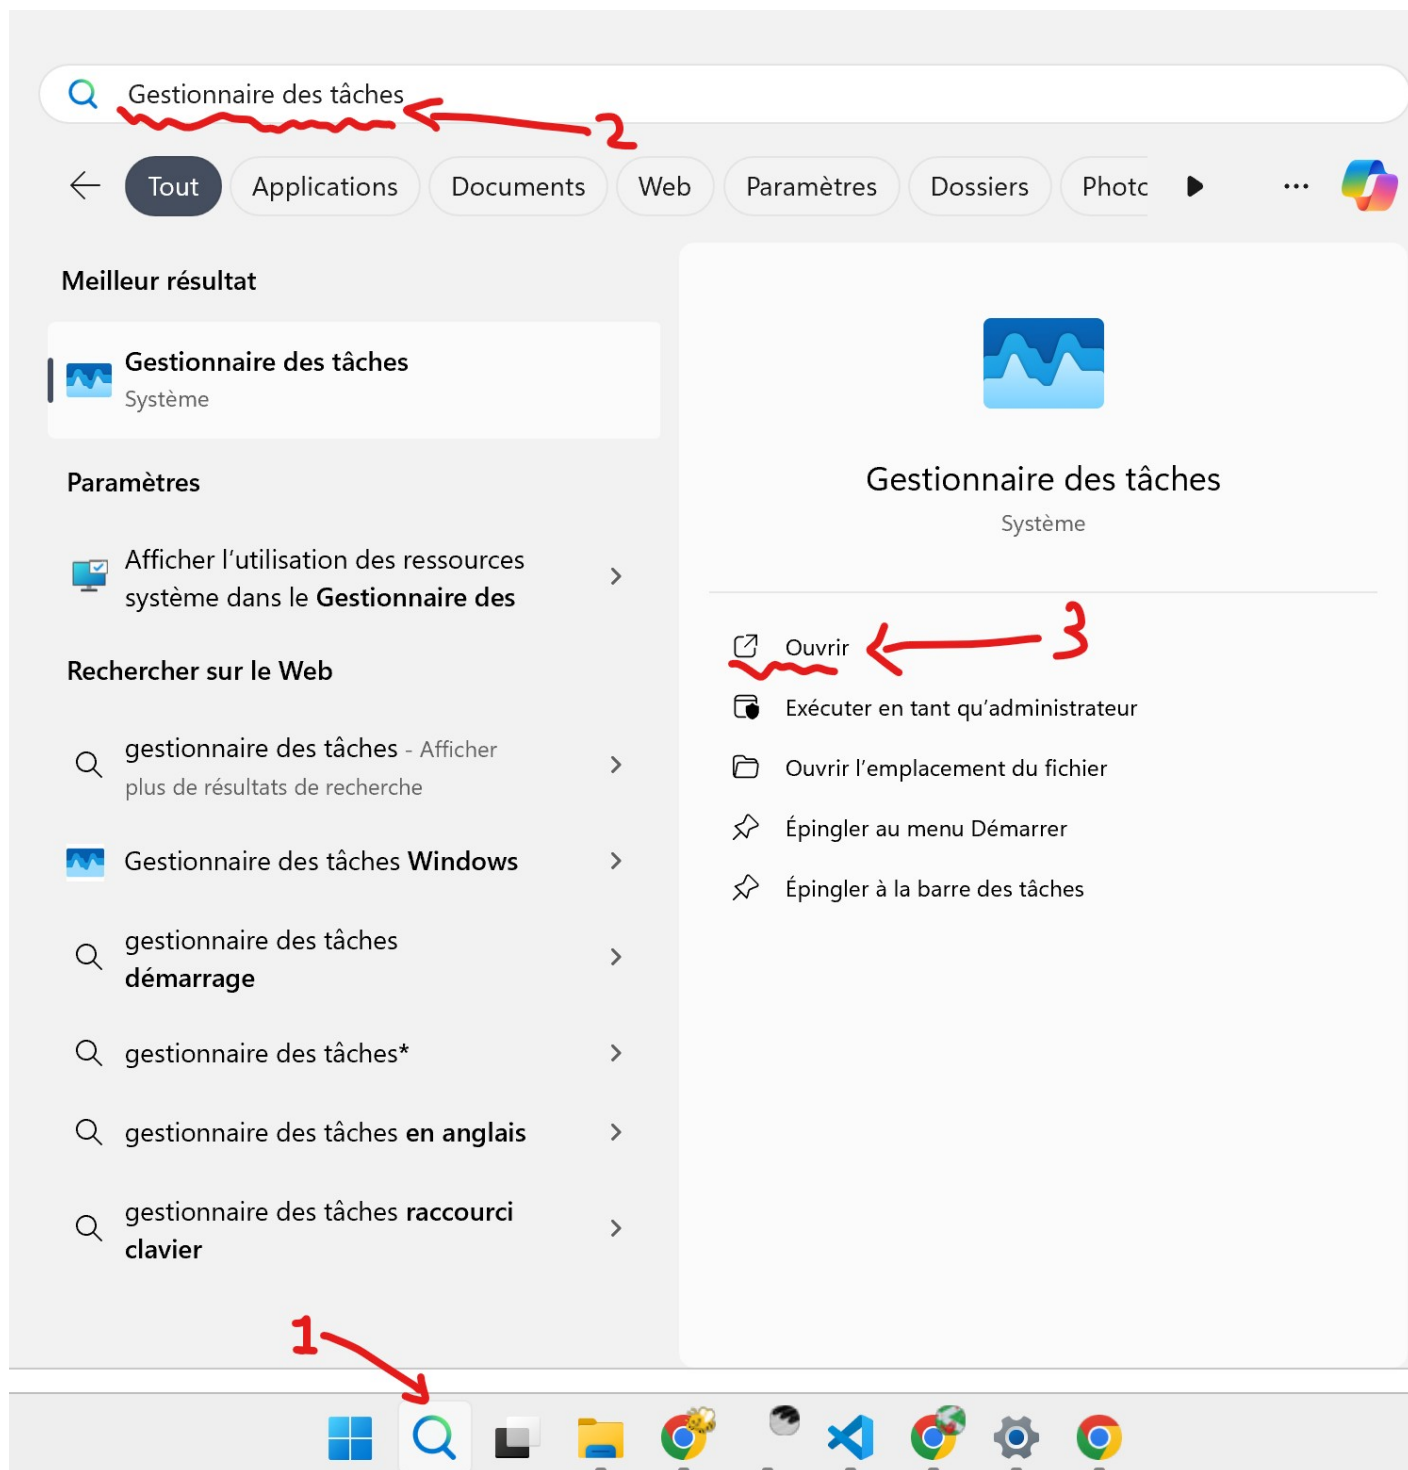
Gestionnaire des tâches

2

Tout Applications Documents Web Paramètres Dossiers Photc ...

Meilleur résultat

Gestionnaire des tâches
Système

Paramètres

Afficher l'utilisation des ressources système dans le Gestionnaire des

Rechercher sur le Web

gestionnaire des tâches - Afficher plus de résultats de recherche

Gestionnaire des tâches Windows

gestionnaire des tâches démarrage

gestionnaire des tâches*

gestionnaire des tâches en anglais

gestionnaire des tâches raccourci clavier

Gestionnaire des tâches
Système

Ouvrir

3

Exécuter en tant qu'administrateur

Ouvrir l'emplacement du fichier

Épingler au menu Démarrer

Épingler à la barre des tâches

1